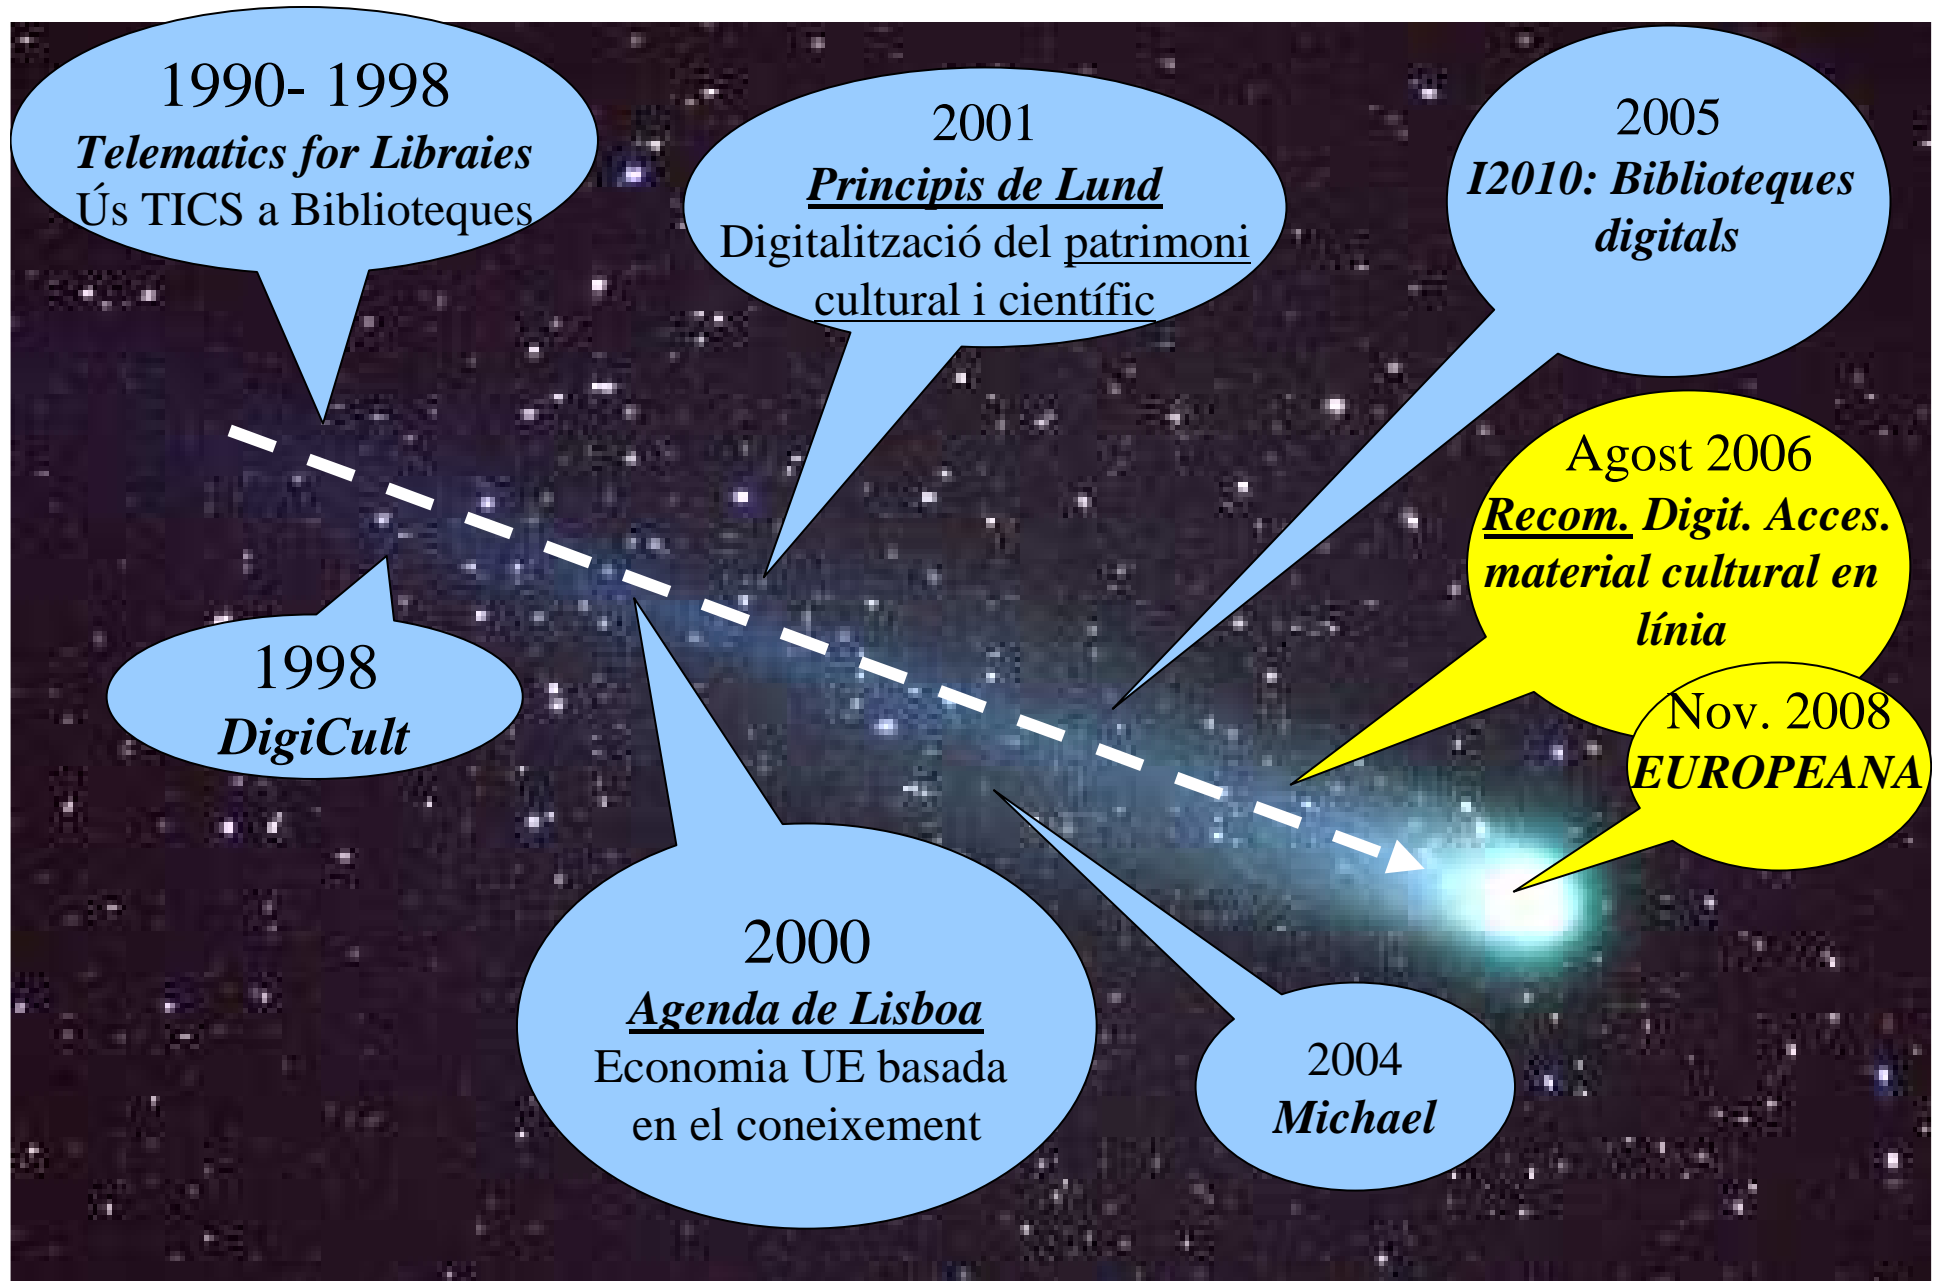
1990- 1998
*Telematics for Libraies*
Ús TICS a Biblioteques

2001
***Principis de Lund***
Digitalització del patrimoni cultural i científic

2005
***I2010: Biblioteques digitals***

Agost 2006
***Recom. Digit. Acces. material cultural en línia***

1998
***DigiCult***

Nov. 2008
***EUROPEANA***

2000
***Agenda de Lisboa***
Economia UE basada en el coneixement

2004
***Michael***